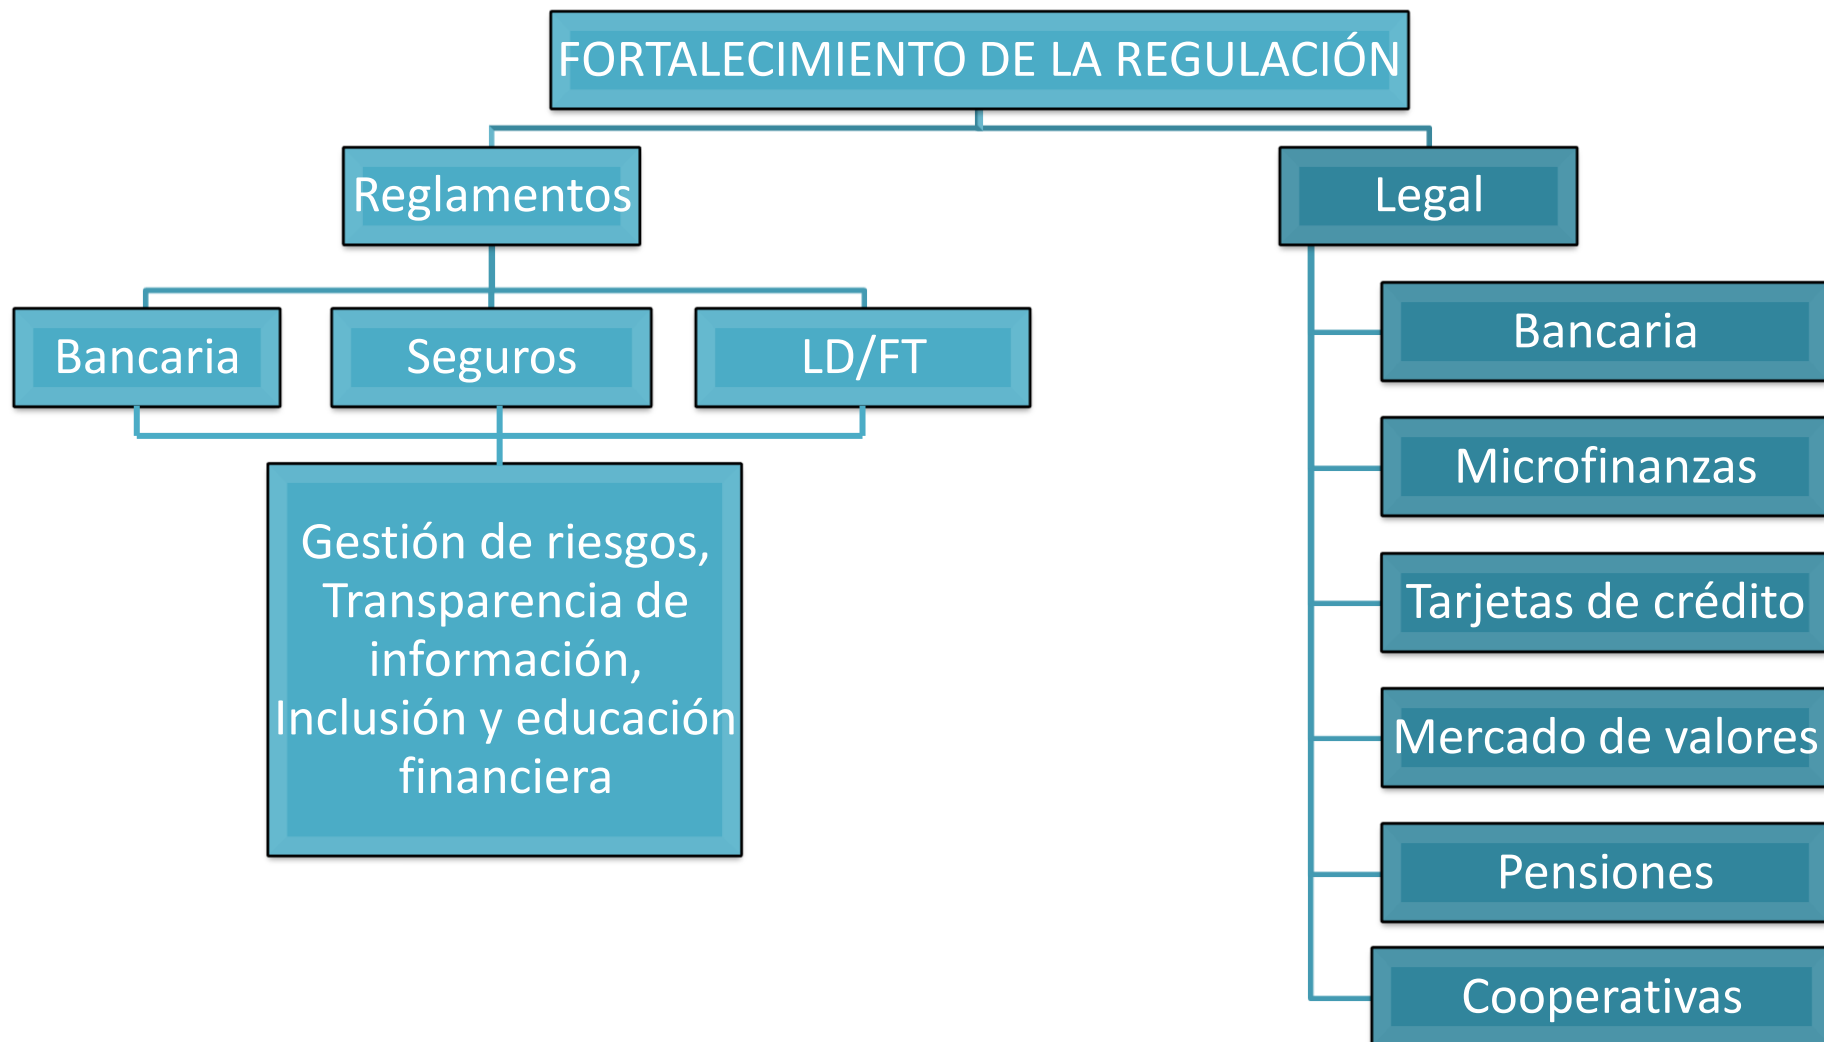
FORTALECIMIENTO DE LA REGULACIÓN

Reglamentos

Bancaria

Seguros

LD/FT

Gestión de riesgos, Transparencia de información, Inclusión y educación financiera

Legal

Bancaria

Microfinanzas

Tarjetas de crédito

Mercado de valores

Pensiones

Cooperativas